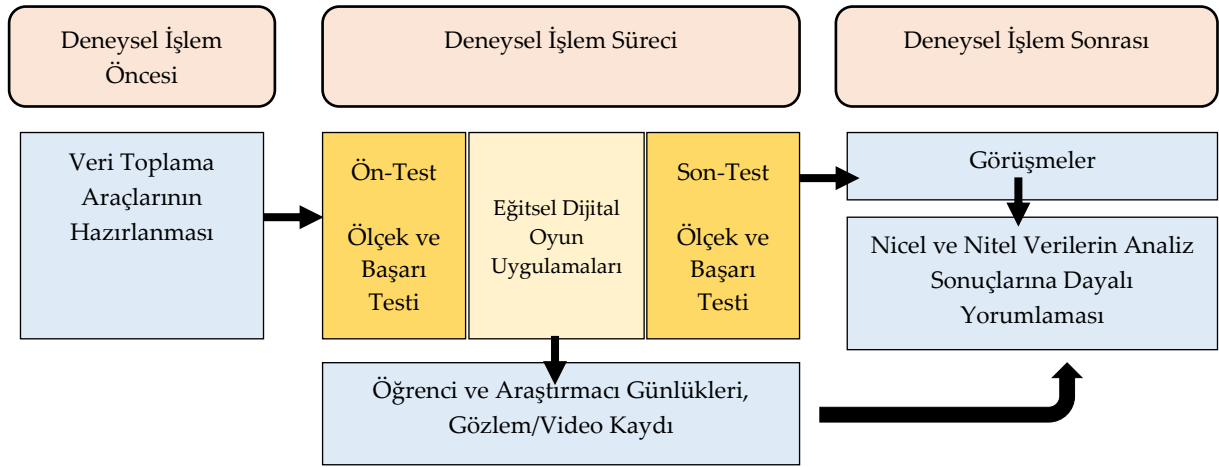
Deneysel İşlem Öncesi

Deneysel İşlem Süreci

Deneysel İşlem Sonrası

Veri Toplama Araçlarının Hazırlanması

Ön-Test

Ölçek ve Başarı Testi

Eğitsel Dijital Oyun Uygulamaları

Son-Test

Ölçek ve Başarı Testi

Görüşmeler

Nicel ve Nitel Verilerin Analiz Sonuçlarına Dayalı Yorumlaması

Öğrenci ve Araştırmacı Günlükleri, Gözlem/Video Kaydı